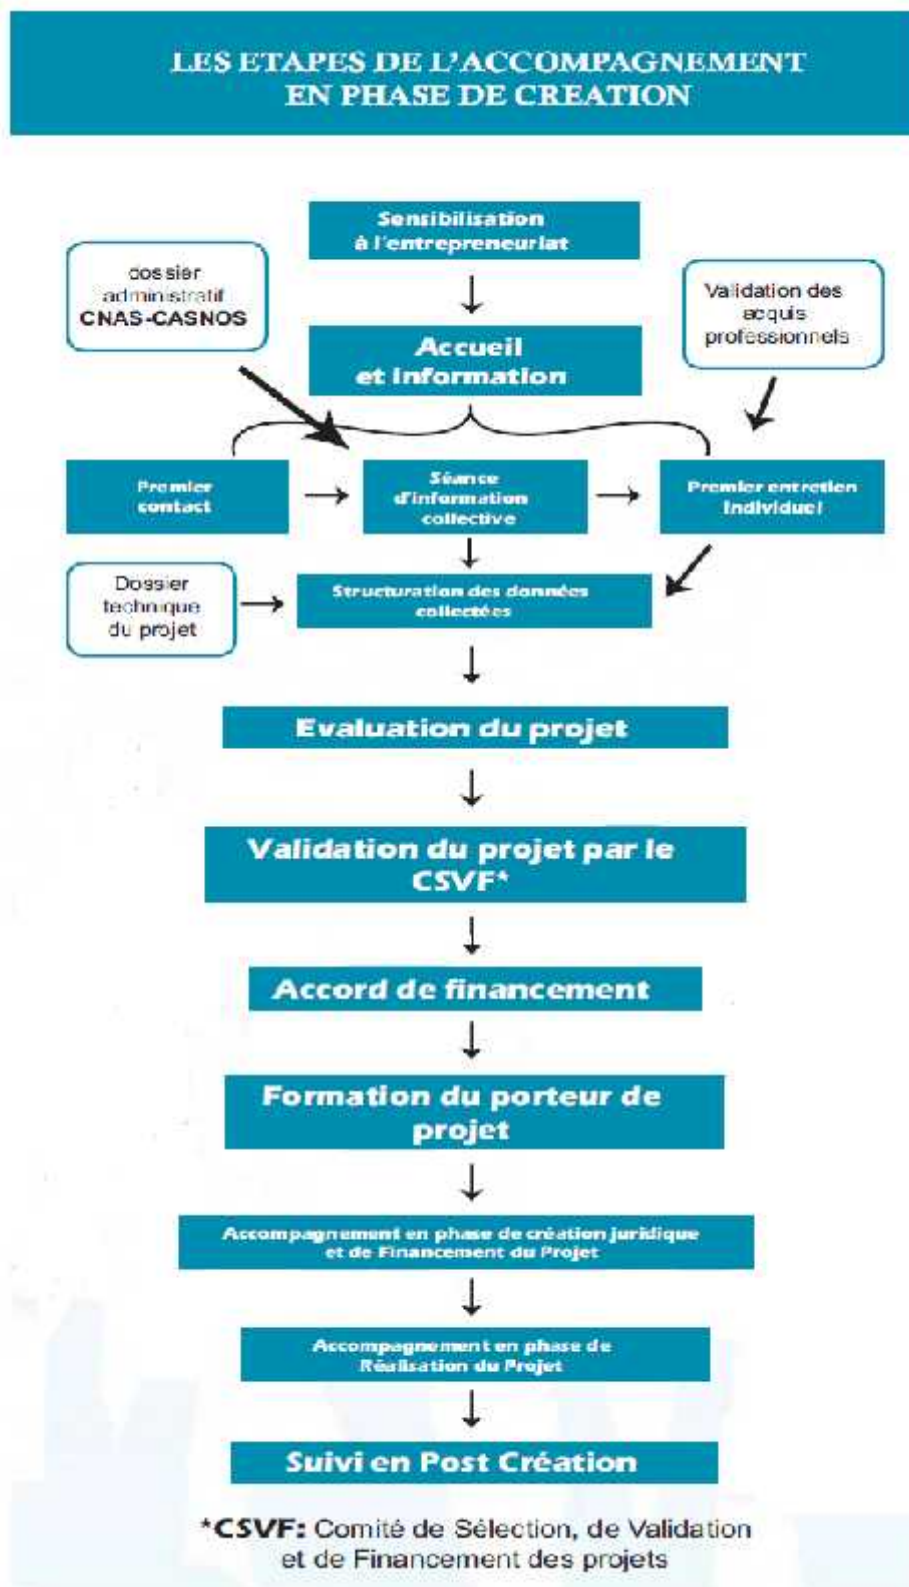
LES ETAPES DE L'ACCOMPAGNEMENT EN PHASE DE CREATION

Sensibilisation à l'entrepreneuriat

dossier administratif CNAS-CASNOS

Accueil et information

Validation des acquis professionnels

Premier contact

Séance d'information collective

Premier entretien individuel

Dossier technique du projet

Structuration des données collectées

Evaluation du projet

Validation du projet par le CSVF*

Accord de financement

Formation du porteur de projet

Accompagnement en phase de création juridique et de Financement du Projet

Accompagnement en phase de Réalisation du Projet

Suivi en Post Création

*CSVF: Comité de Sélection, de Validation et de Financement des projets